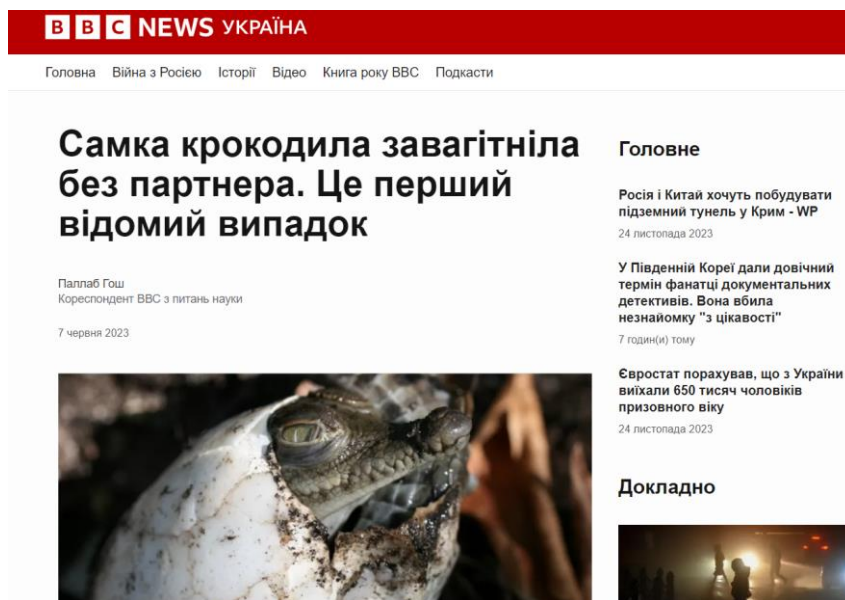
BBC NEWS УКРАЇНА

Головна Війна з Росією Історії Відео Книга року BBC Подкасти

Самка крокодила завагітніла без партнера. Це перший відомий випадок

Паллаб Гош
Кореспондент BBC з питань науки

7 червня 2023

Головне

Росія і Китай хочуть побудувати підземний тунель у Крим - WP
24 листопада 2023

У Південній Кореї дали довічний термін фанатці документальних детективів. Вона вбила незнайомку "з цікавості"
7 годин(и) тому

Євростат порахував, що з України виїхали 650 тисяч чоловіків призовного віку
24 листопада 2023

Докладно